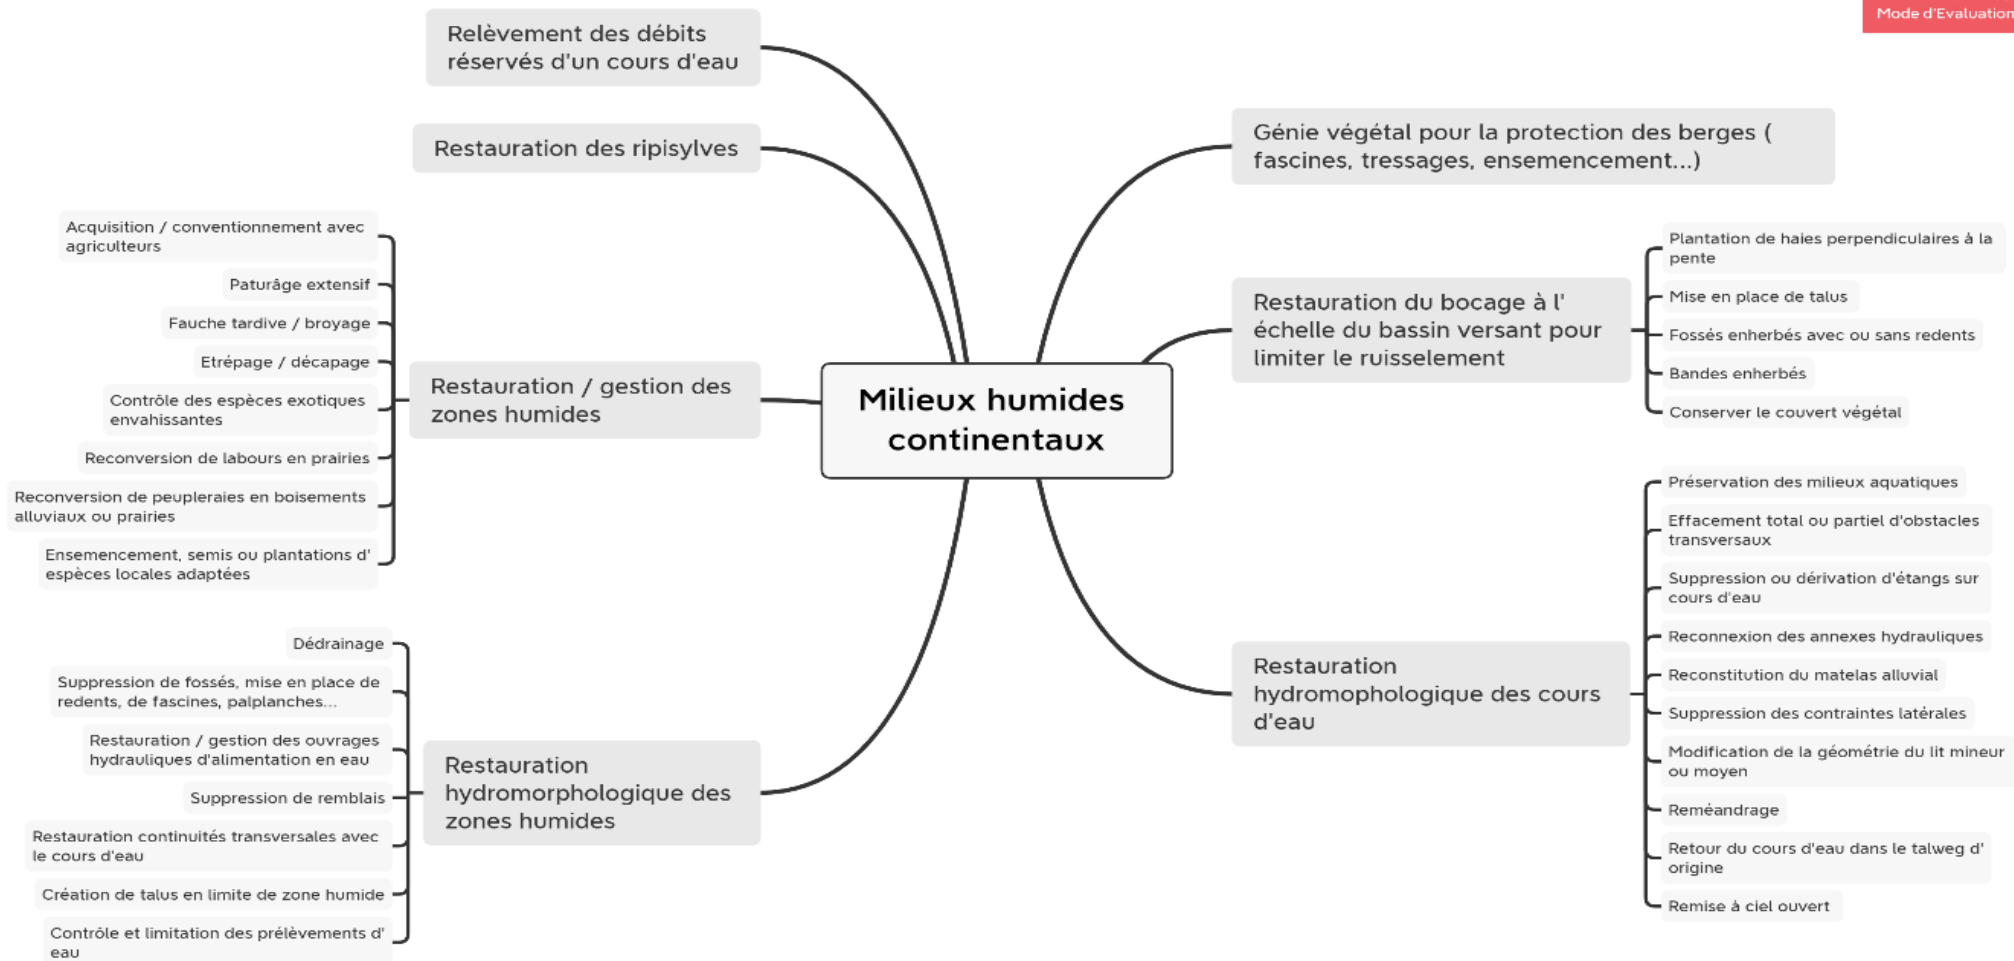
Mode d'Evaluation

Milieux humides continentaux

Relèvement des débits réservés d'un cours d'eau

Restauration des ripisylves

Restauration / gestion des zones humides

Acquisition / conventionnement avec agriculteurs

Paturâge extensif

Fauche tardive / broyage

Etrépage / décapage

Contrôle des espèces exotiques envahissantes

Reconversion de labours en prairies

Reconversion de peupleraies en boisements alluviaux ou prairies

Ensemencement, semis ou plantations d' espèces locales adaptées

Restauration hydromorphologique des zones humides

Dédrainage

Suppression de fossés, mise en place de redents, de fascines, palplanches...

Restauration / gestion des ouvrages hydrauliques d'alimentation en eau

Suppression de remblais

Restauration continuités transversales avec le cours d'eau

Création de talus en limite de zone humide

Contrôle et limitation des prélèvements d' eau

Génie végétal pour la protection des berges ( fascines, tressages, ensemencement...)

Restauration du bocage à l' échelle du bassin versant pour limiter le ruissellement

Plantation de haies perpendiculaires à la pente

Mise en place de talus

Fossés enherbés avec ou sans redents

Bandes enherbés

Conserver le couvert végétal

Restauration hydromophologique des cours d'eau

Préservation des milieux aquatiques

Effacement total ou partiel d'obstacles transversaux

Suppression ou dérivation d'étangs sur cours d'eau

Reconnexion des annexes hydrauliques

Reconstitution du matelas alluvial

Suppression des contraintes latérales

Modification de la géométrie du lit mineur ou moyen

Reméandrage

Retour du cours d'eau dans le talweg d' origine

Remise à ciel ouvert